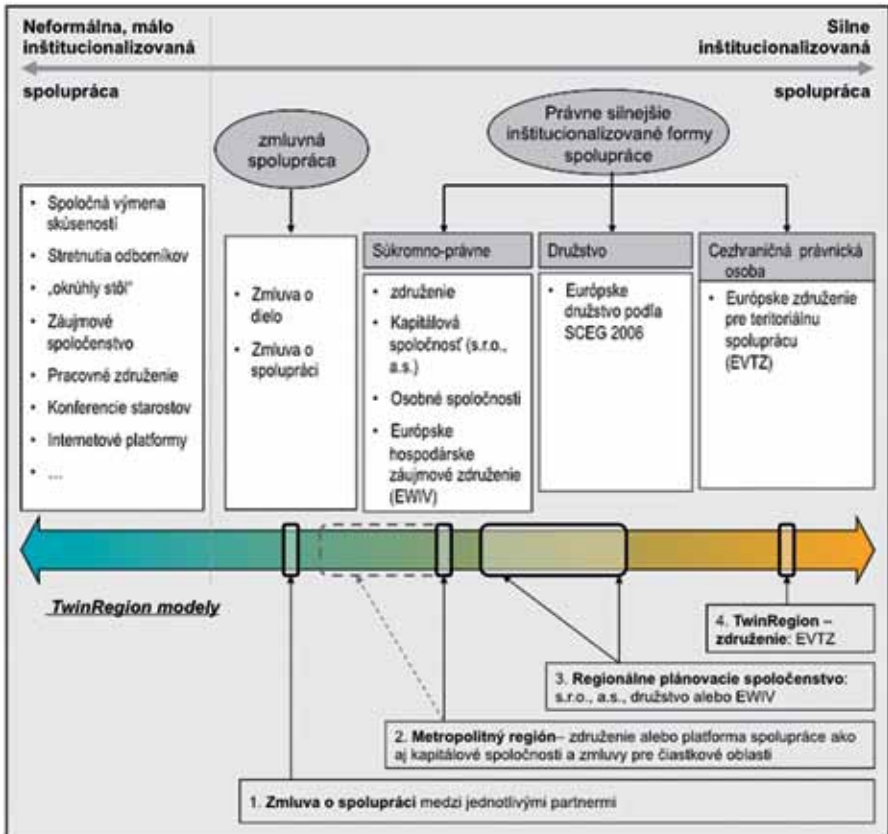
Neformálna, málo inštitucionalizovaná

Silne inštitucionalizovaná

spolupráca

spolupráca

zmluvná spolupráca

Právne silnejšie inštitucionalizované formy spolupráce

- Spoločná výmena skúseností
- Stretnutia odborníkov
- „okrúhly stôl"
- Záujmové spoločenstvo
- Pracovné združenie
- Konferencie starostov
- Internetové platformy
- ...

- Zmluva o dielo
- Zmluva o spolupráci

Súkromno-právne

- združenie
- Kapitálová spoločnosť (s.r.o., a.s.)
- Osobné spoločnosti
- Európske hospodárske záujmové združenie (EWIV)

Družstvo

- Európske družstvo podľa SCEG 2006

Cezhraničná právnická osoba

- Európske združenie pre teritoriálnu spoluprácu (EVTZ)

TwinRegion modely

4. TwinRegion – združenie: EVTZ

3. Regionálne plánovacie spoločenstvo: s.r.o., a.s., družstvo alebo EWIV

2. Metropolitný región– združenie alebo platforma spolupráce ako aj kapitálové spoločnosti a zmluvy pre čiastkové oblasti

1. Zmluva o spolupráci medzi jednotlivými partnermi